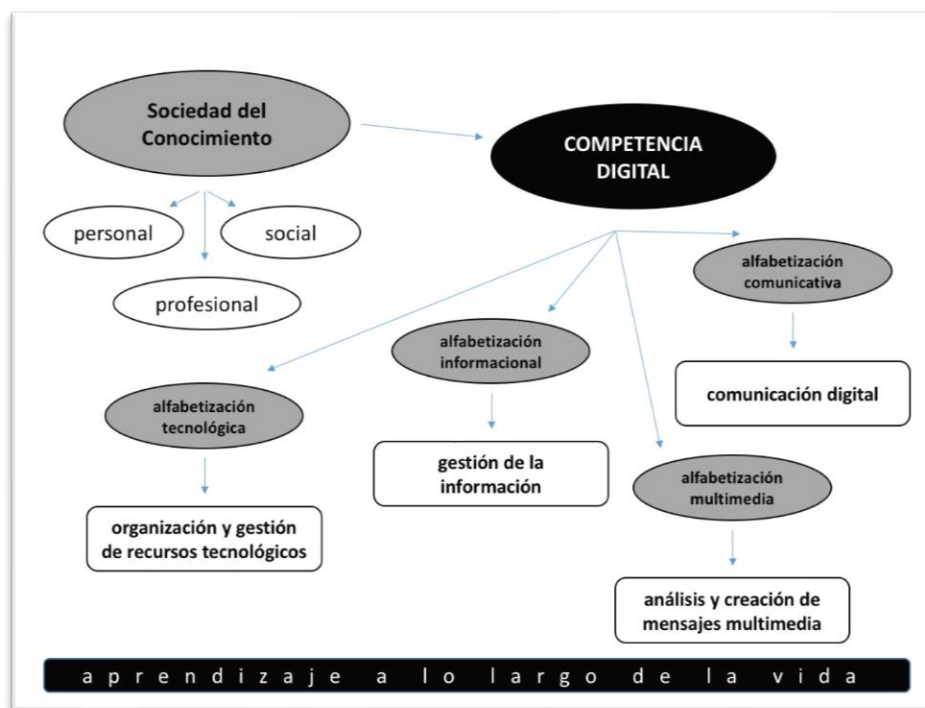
Sociedad del Conocimiento

COMPETENCIA DIGITAL

personal

social

profesional

alfabetización comunicativa

alfabetización informacional

alfabetización tecnológica

comunicación digital

gestión de la información

alfabetización multimedia

organización y gestión de recursos tecnológicos

análisis y creación de mensajes multimedia

aprendizaje a lo largo de la vida